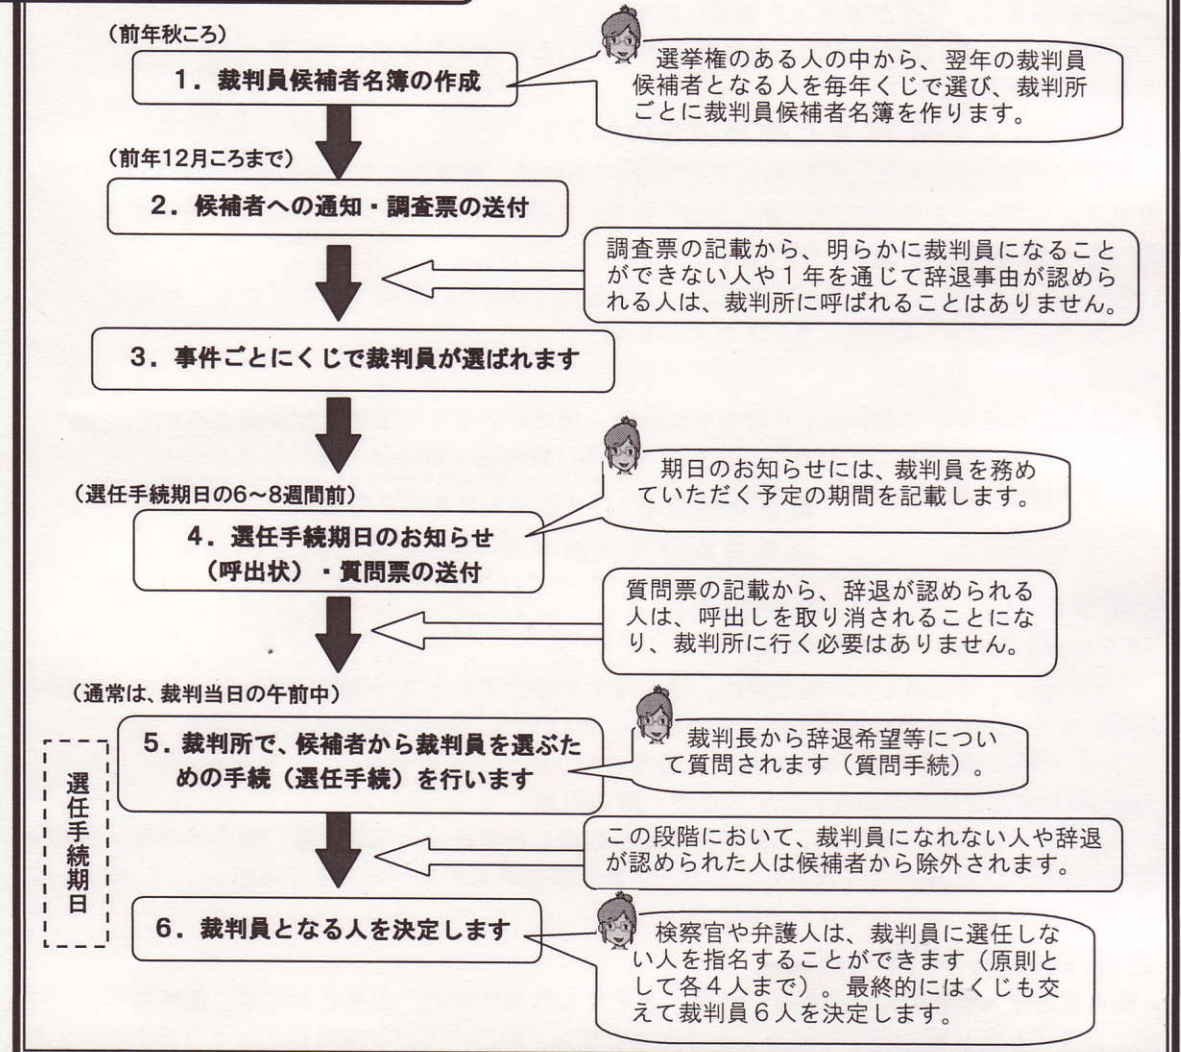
（前年秋ころ）

1．裁判員候補者名簿の作成

選挙権のある人の中から、翌年の裁判員候補者となる人を毎年くじで選び、裁判所ごとに裁判員候補者名簿を作ります。

（前年12月ころまで）

2．候補者への通知・調査票の送付

調査票の記載から、明らかに裁判員になることができない人や１年を通じて辞退事由が認められる人は、裁判所に呼ばれることはありません。

3．事件ごとにくじで裁判員が選ばれます

期日のお知らせには、裁判員を務めていただく予定の期間を記載します。

（選任手続期日の6～8週間前）

4．選任手続期日のお知らせ（呼出状）・質問票の送付

質問票の記載から、辞退が認められる人は、呼出しを取り消されることになり、裁判所に行く必要はありません。

（通常は、裁判当日の午前中）

選任手続期日

5．裁判所で、候補者から裁判員を選ぶための手続（選任手続）を行います

裁判長から辞退希望等について質問されます（質問手続）。

この段階において、裁判員になれない人や辞退が認められた人は候補者から除外されます。

6．裁判員となる人を決定します

検察官や弁護人は、裁判員に選任しない人を指名することができます（原則として各４人まで）。最終的にはくじも交えて裁判員６人を決定します。